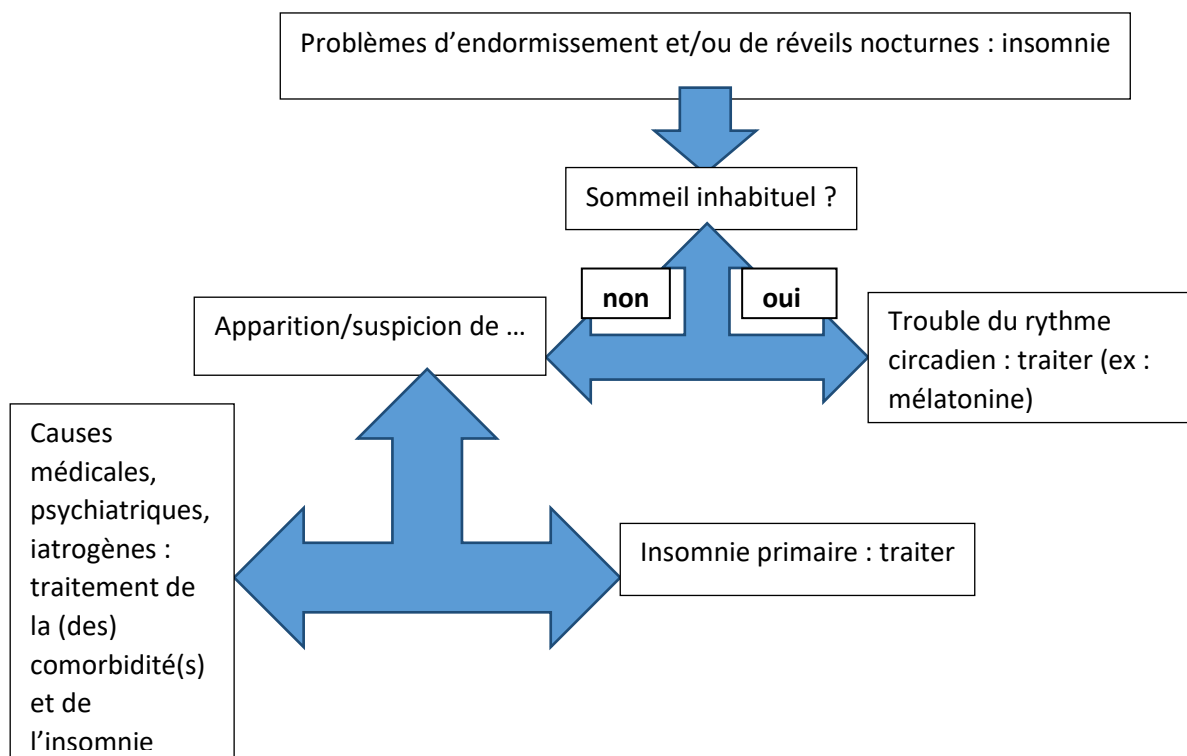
Problèmes d’endormissement et/ou de réveils nocturnes : insomnie

Sommeil inhabituel ?

non

oui

Apparition/suspicion de …

Trouble du rythme circadien : traiter (ex : mélatonine)

Causes médicales, psychiatriques, iatrogènes : traitement de la (des) comorbidité(s) et de l’insomnie

Insomnie primaire : traiter